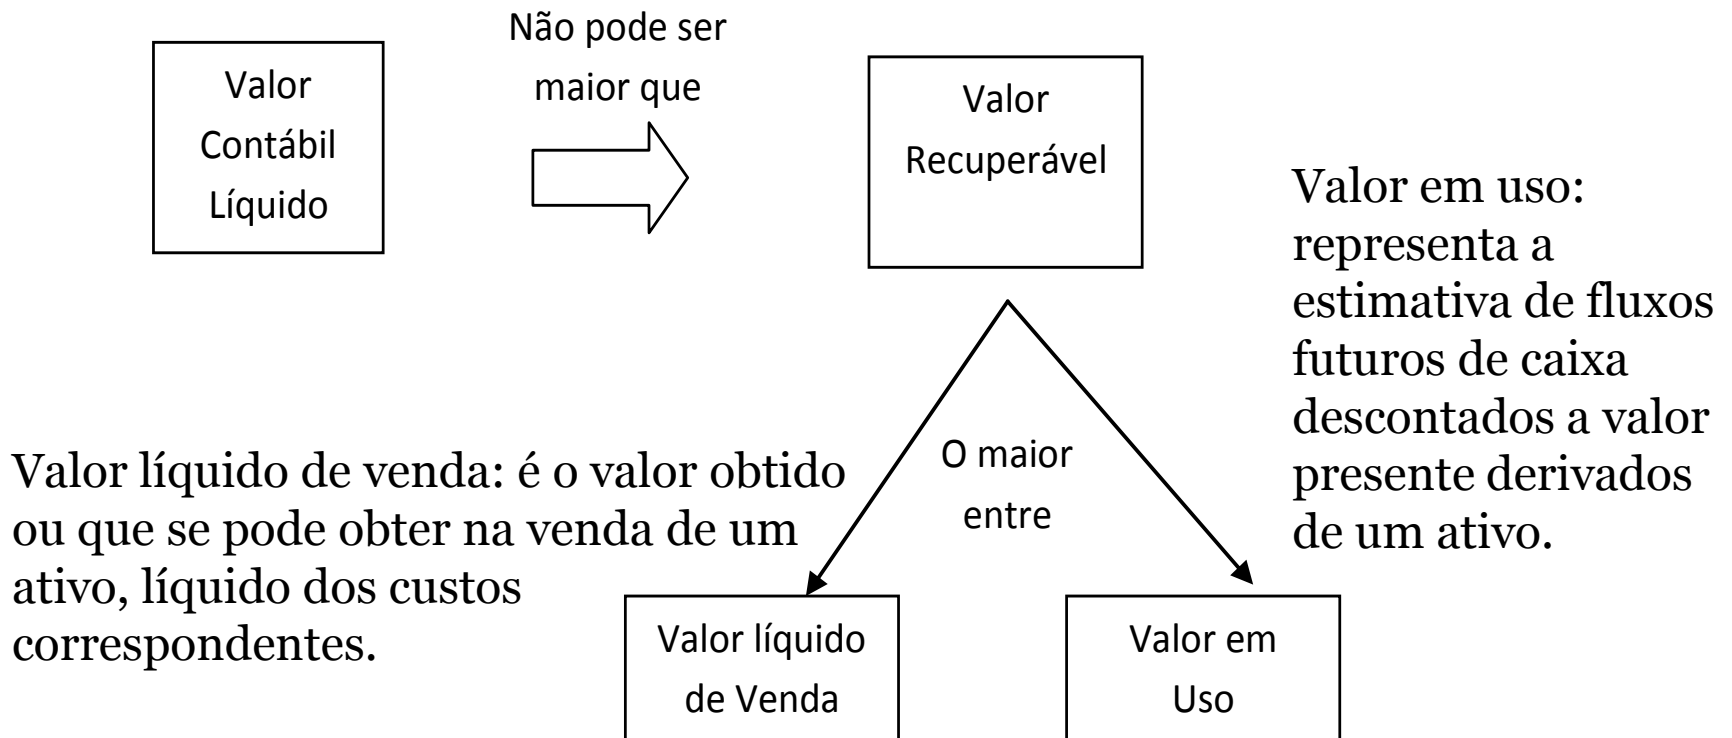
Valor Contábil Líquido

Não pode ser maior que

Valor Recuperável

Valor em uso: representa a estimativa de fluxos futuros de caixa descontados a valor presente derivados de um ativo.

O maior entre

Valor líquido de venda: é o valor obtido ou que se pode obter na venda de um ativo, líquido dos custos correspondentes.

Valor líquido de Venda

Valor em Uso